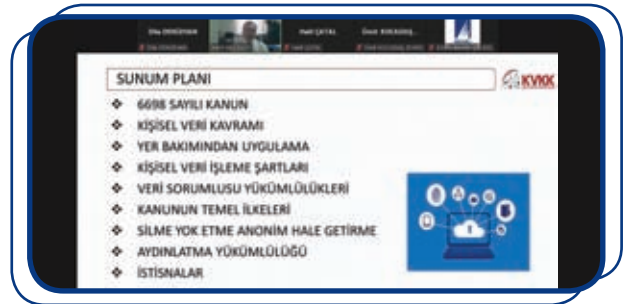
SUNUM PLANI

KVKK

6698 SAYILI KANUN
KİŞİSEL VERİ KAVRAMI
YER BAKIMINDAN UYGULAMA
KİŞİSEL VERİ İŞLEME ŞARTLARI
VERİ SORUMLUSU YÜKÜMLÜLÜKLERİ
KANUNUN TEMEL İLKELERİ
SİLME YOK ETME ANONİM HALE GETİRME
AYDINLATMA YÜKÜMLÜLÜĞÜ
İSTİSNALAR